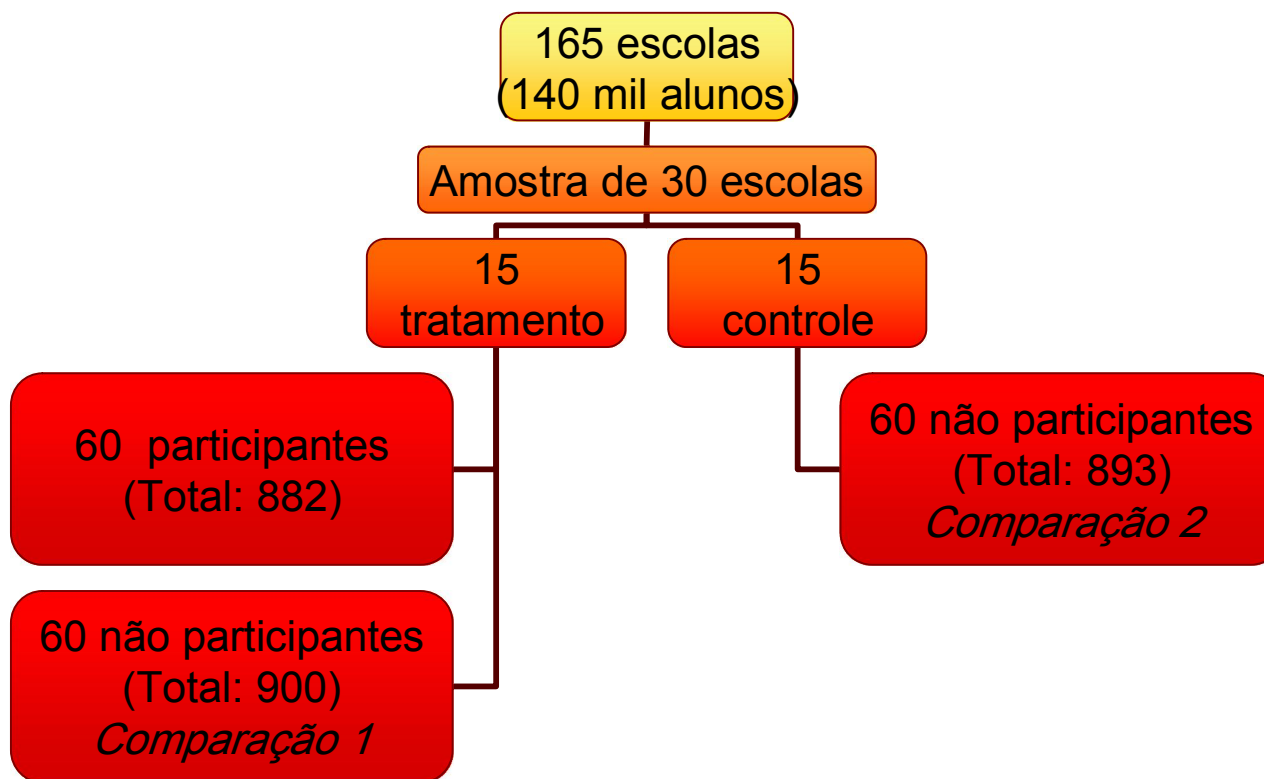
165 escolas
(140 mil alunos)

Amostra de 30 escolas

15
tratamento

15
controle

60 participantes
(Total: 882)

60 não participantes
(Total: 900)
Comparação 1

60 não participantes
(Total: 893)
Comparação 2